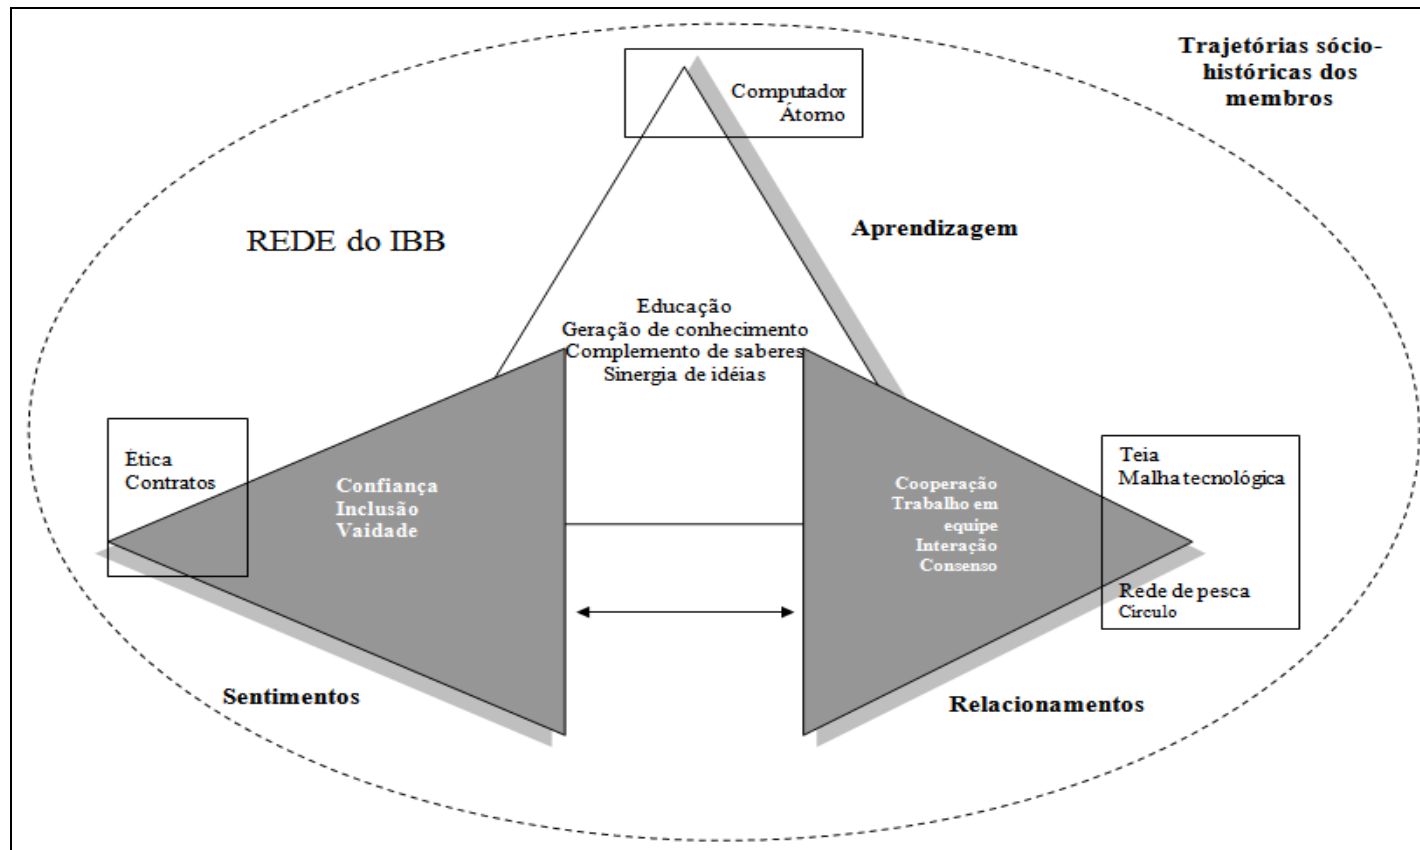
Trajetórias sócio-históricas dos membros

Computador
Átomo

REDE do IBB

Aprendizagem

Educação
Geração de conhecimento
Complemento de saberes
Sinergia de idéias

Ética
Contratos

Confiança
Inclusão
Vaidade

Cooperação
Trabalho em equipe
Interação
Consenso

Teia
Malha tecnológica

Rede de pesca
Círculo

Sentimentos

Relacionamentos